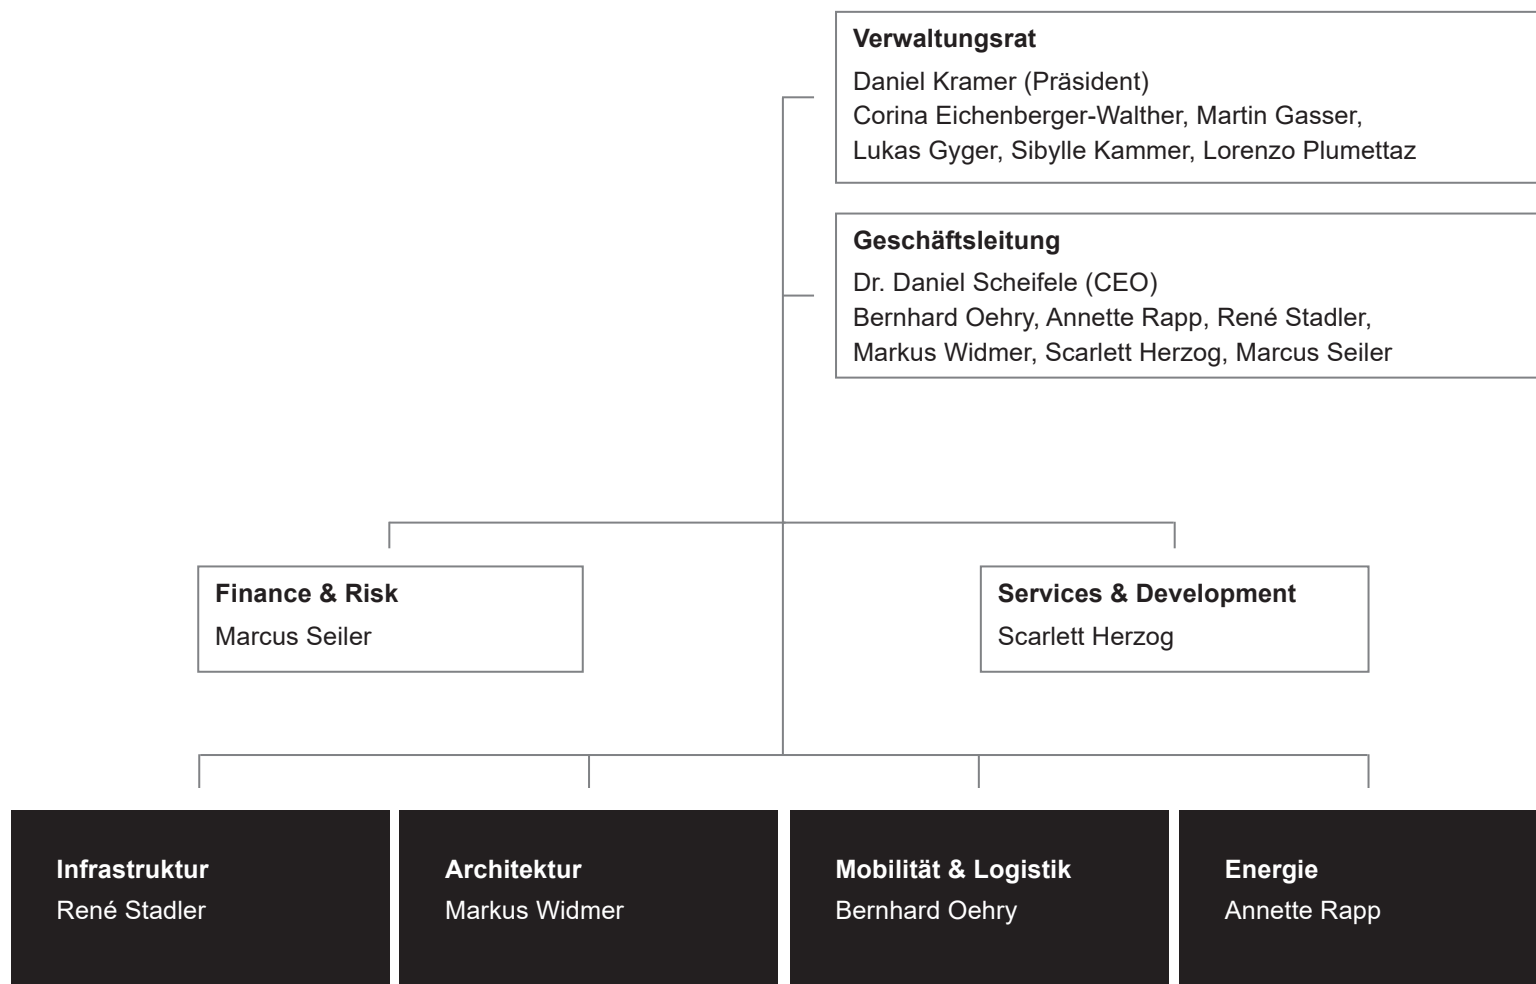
**Verwaltungsrat**
Daniel Kramer (Präsident)
Corina Eichenberger-Walther, Martin Gasser, Lukas Gyger, Sibylle Kammer, Lorenzo Plumettaz

**Geschäftsleitung**
Dr. Daniel Scheifele (CEO)
Bernhard Oehry, Annette Rapp, René Stadler, Markus Widmer, Scarlett Herzog, Marcus Seiler

**Finance & Risk**
Marcus Seiler

**Services & Development**
Scarlett Herzog

**Infrastruktur**
René Stadler

**Architektur**
Markus Widmer

**Mobilität & Logistik**
Bernhard Oehry

**Energie**
Annette Rapp